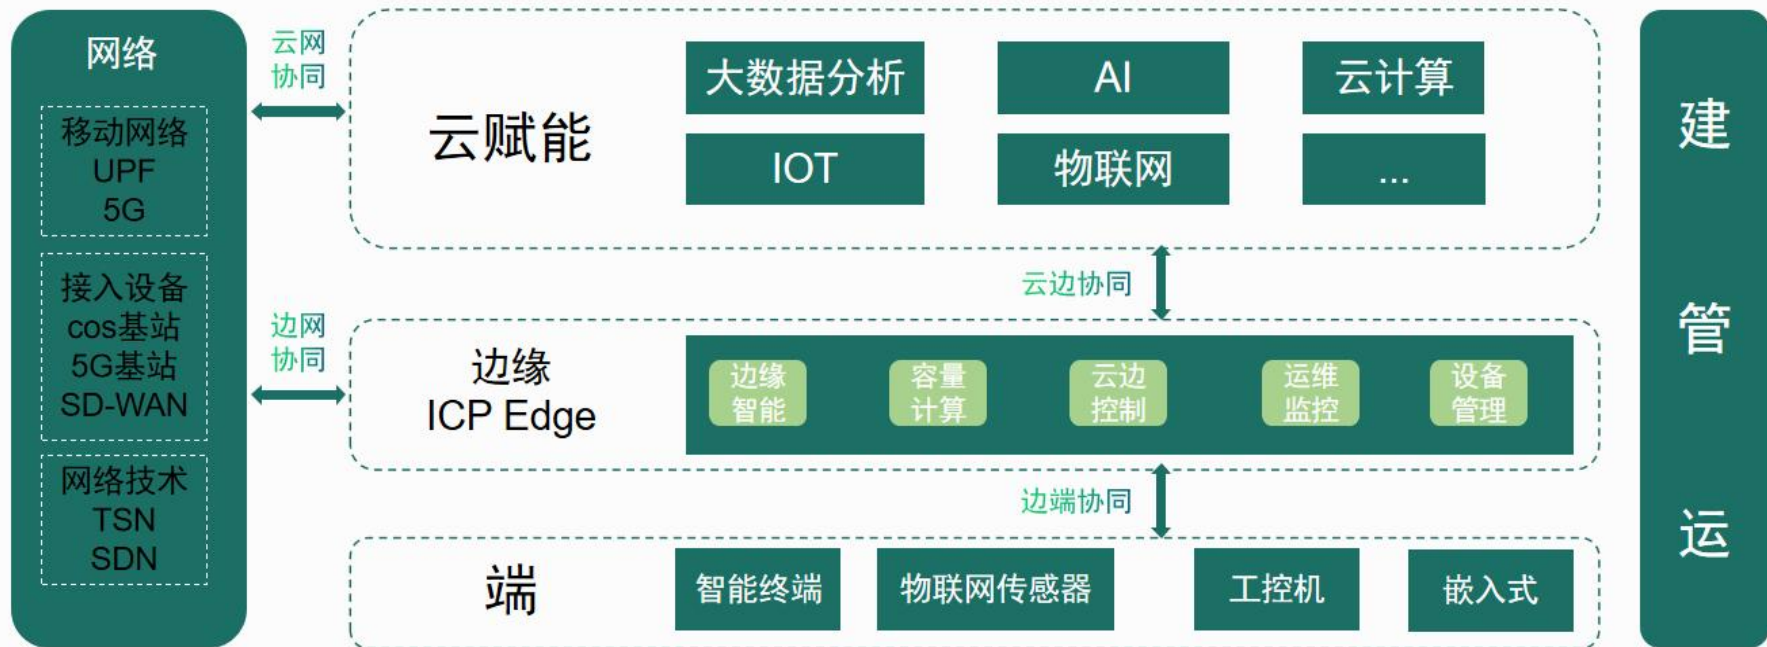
网络

移动网络
UPF
5G

接入设备
cos基站
5G基站
SD-WAN

网络技术
TSN
SDN

云网
协同

边网
协同

云赋能

大数据分析

AI

云计算

IOT

物联网

...

云边协同

边缘
ICP Edge

边缘
智能

容量
计算

云边
控制

运维
监控

设备
管理

边端协同

端

智能终端

物联网传感器

工控机

嵌入式

建

管

运